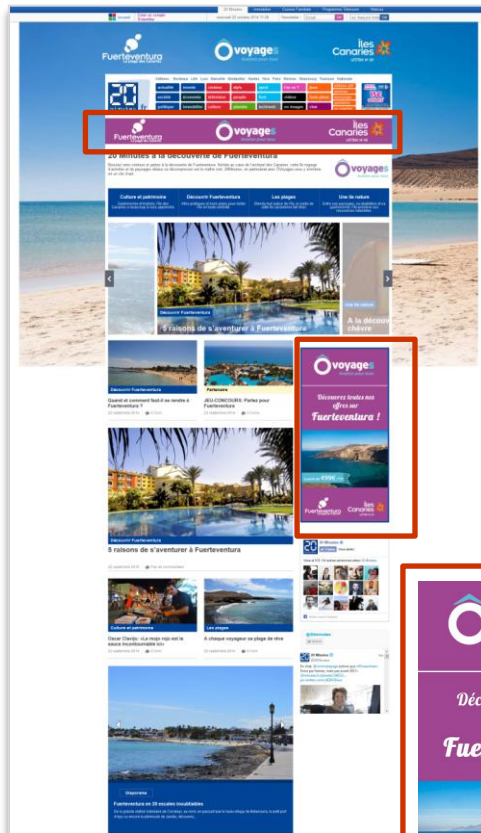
Fuerteventura

voyages

Îles Canaries

20 minutes à la découverte de Fuerteventura

voyages

Culture et patrimoine

Découvrir Fuerteventura

Les plages

Une île nature

Découvrir Fuerteventura

5 raisons de s'aventurer à Fuerteventura

A la découverte chère

Découvrir Fuerteventura

Quand et comment faut-il se rendre à Fuerteventura ?

Partenaire

JEU-CONCOURS: Partez pour Fuerteventura

voyages

Découvrez toutes nos offres sur Fuerteventura !

Fuerteventura

Îles Canaries

Découvrir Fuerteventura

5 raisons de s'aventurer à Fuerteventura

20 Minutes

Culture et patrimoine

Oscar Clavijo: «Le mojo rojo est la sauce incontournable ici»

Les plages

A chaque voyageur sa plage de rêve

20 Minutes

Diaporama

Fuerteventura en 20 escales inoubliables

Déc

Fue